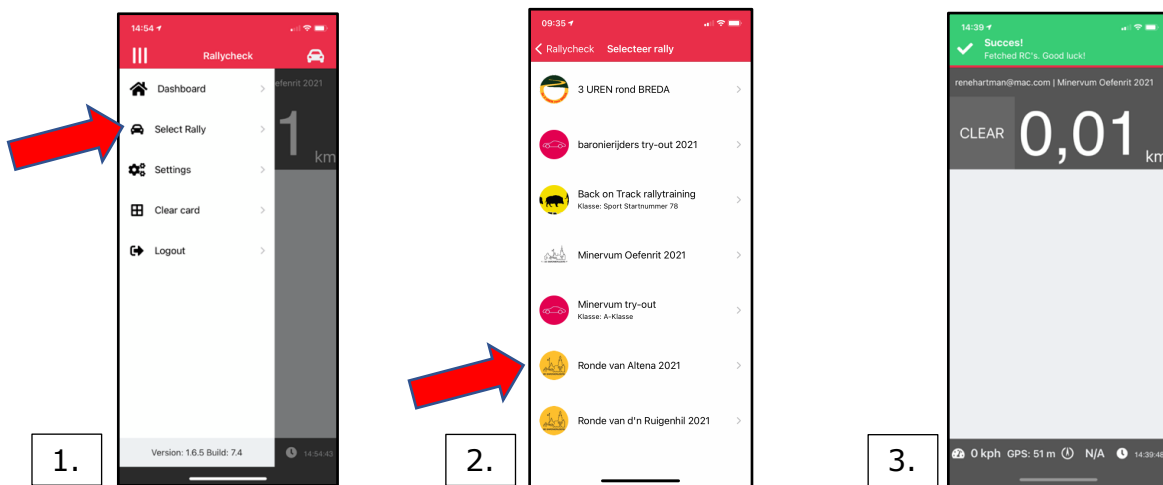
14:54

Rallycheck

efenrit 2021

Dashboard

Select Rally

Settings

Clear card

Logout

1

km

Version: 1.6.5 Build: 7.4

14:54:43

1.

09:35

Rallycheck Selecteer rally

3 UREN rond BREDA

baronierijders try-out 2021

Back on Track rallytraining
Klasse: Sport Startnummer 78

Minervum Oefenrit 2021

Minervum try-out
Klasse: A-Klasse

Ronde van Altena 2021

Ronde van d'n Ruigenhil 2021

2.

14:39

Succes!
Fetched RC's. Good luck!

renehartman@mac.com | Minervum Oefenrit 2021

CLEAR 0,01 km

0 kph GPS: 51 m N/A 14:39:48

3.